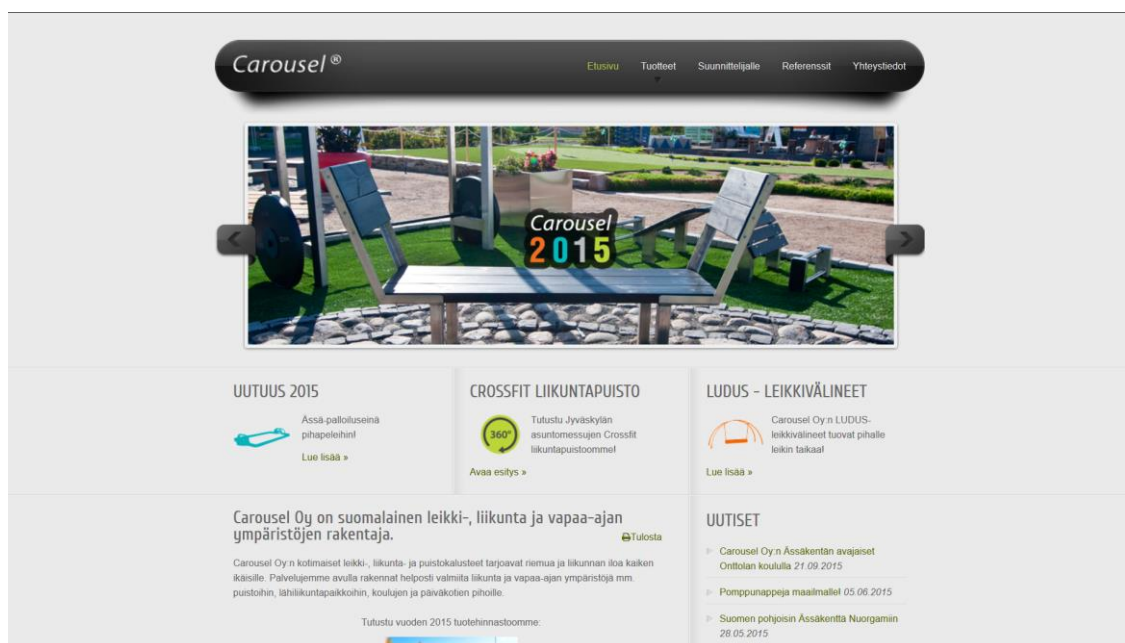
Carousel®

Etusivu Tuotteet Suunnittelijalle Referenssit Yhteystiedot

Carousel 2015

UUTUUS 2015

Ässä-palloiluseinä pihapeleihin!

Lue lisää »

CROSSFIT LIIKUNTAPUISTO

360°

Tutustu Jyväskylän asuntomessujen Crossfit liikuntapuistoomme!

Avaa esitys »

LUDUS - LEIKKIVÄLINEET

Carousel Oy:n LUDUS-leikkivälineet tuovat pihalle leikin taikaa!

Lue lisää »

Carousel Oy on suomalainen leikki-, liikunta ja vapaa-ajan ympäristöjen rakentaja.

Tulosta

Carousel Oy:n kotimaiset leikki-, liikunta- ja puistokalusteet tarjoavat riemua ja liikunnan iloa kaiken ikäisille. Palvelujemme avulla rakennat helposti valmiita liikunta ja vapaa-ajan ympäristöjä mm. puistoihin, lähiliikuntapaikkoihin, koulujen ja päiväkotien pihoille.

Tutustu vuoden 2015 tuotehinnastoomme:

UUTISET

Carousel Oy:n Ässäkentän avajaiset Onttolan koululla 21.09.2015

Pomppunappeja maailmalle! 05.06.2015

Suomen pohjoisin Ässäkenttä Nuorgamiin 28.05.2015